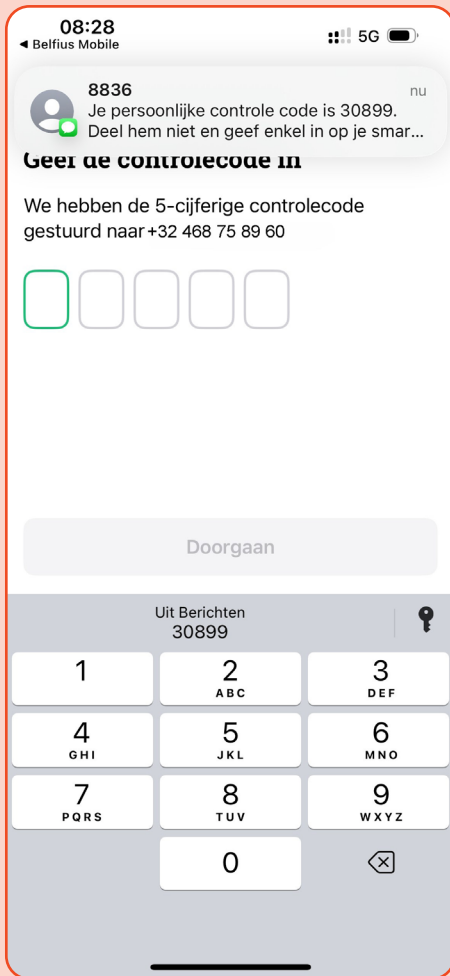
08:28
◂ Belfius Mobile
5G

8836
nu
Je persoonlijke controle code is 30899.
Deel hem niet en geef enkel in op je smar...

Geef de controlecode in

We hebben de 5-cijferige controlecode gestuurd naar +32 468 75 89 60

Doorgaan

Uit Berichten
30899

1
2
ABC
3
DEF
4
GHI
5
JKL
6
MNO
7
PQRS
8
TUV
9
WXYZ
0